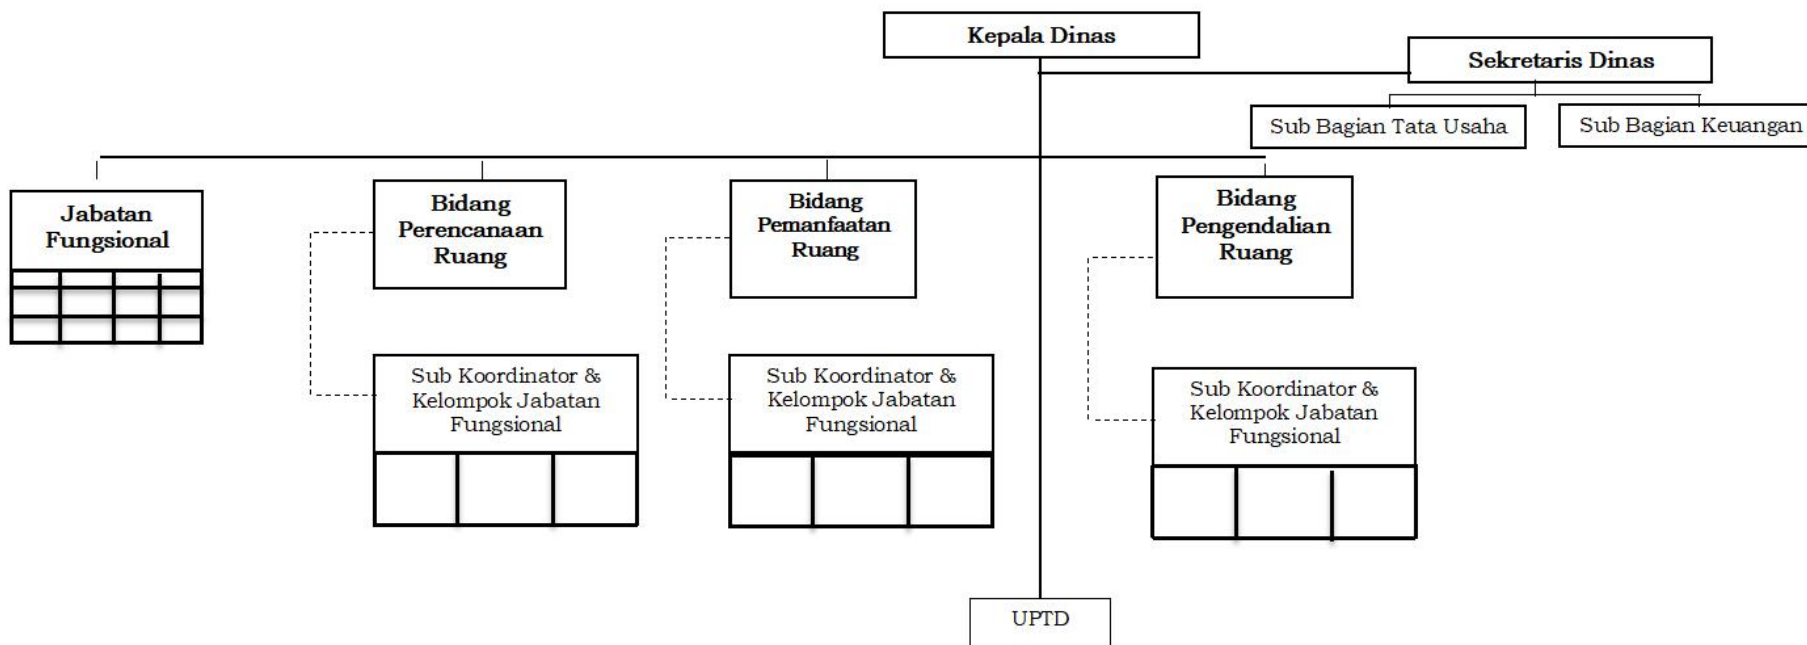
Kepala Dinas

Sekretaris Dinas

Sub Bagian Tata Usaha

Sub Bagian Keuangan

Jabatan Fungsional

Bidang Perencanaan Ruang

Bidang Pemanfaatan Ruang

Bidang Pengendalian Ruang

Sub Koordinator & Kelompok Jabatan Fungsional

Sub Koordinator & Kelompok Jabatan Fungsional

Sub Koordinator & Kelompok Jabatan Fungsional

UPTD